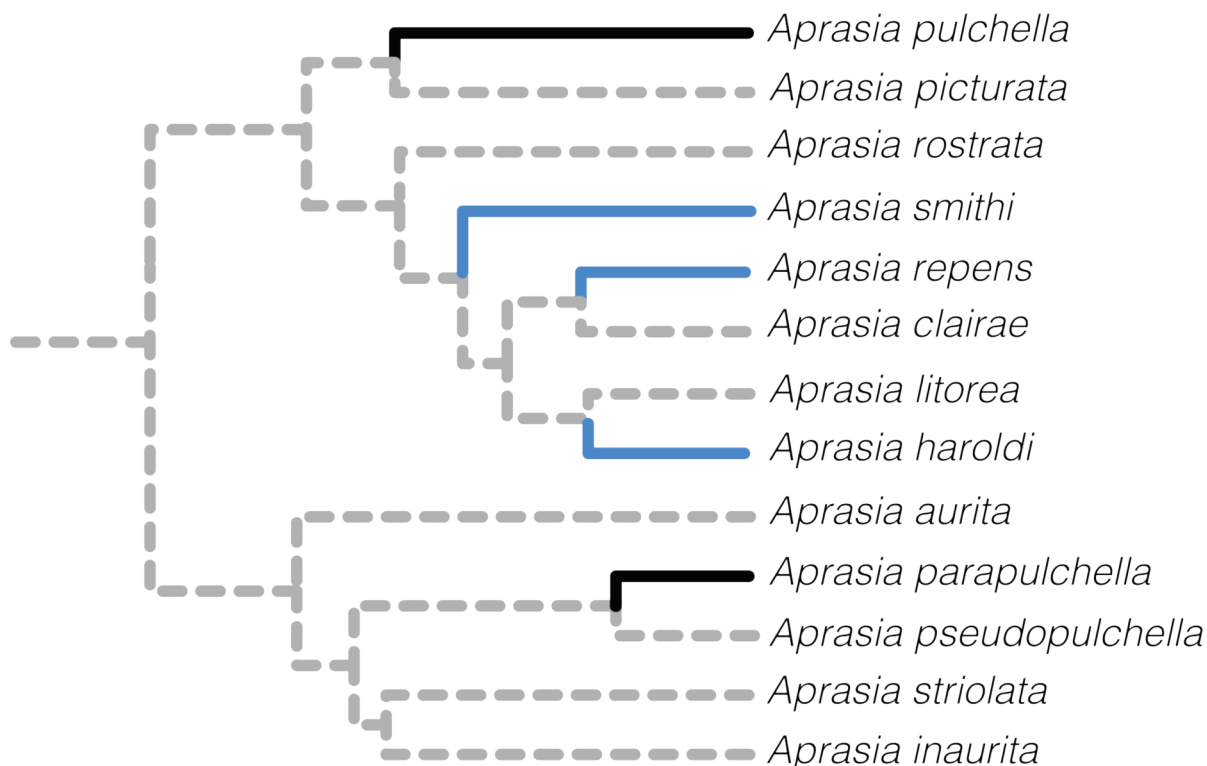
Aprasia pulchella
Aprasia picturata
Aprasia rostrata
Aprasia smithi
Aprasia repens
Aprasia clairae
Aprasia litorea
Aprasia haroldi
Aprasia aurita
Aprasia parapulchella
Aprasia pseudopulchella
Aprasia striolata
Aprasia inaurita